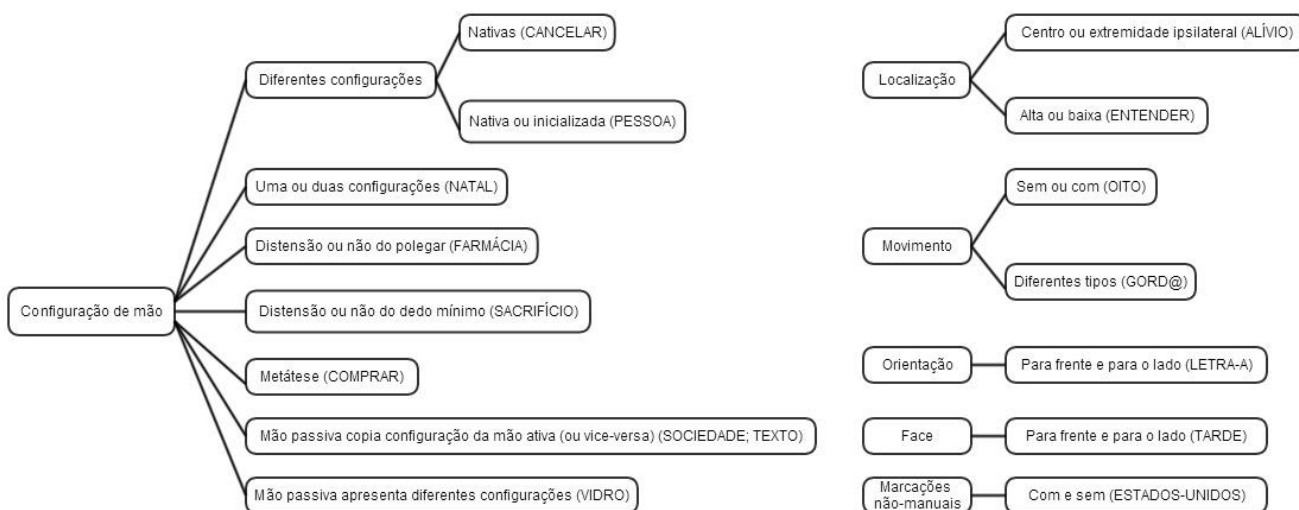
Configuração de mão

Diferentes configurações

Nativas (CANCELAR)

Nativa ou inicializada (PESSOA)

Uma ou duas configurações (NATAL)

Distensão ou não do polegar (FARMÁCIA)

Distensão ou não do dedo mínimo (SACRIFÍCIO)

Metátese (COMPRAR)

Mão passiva copia configuração da mão ativa (ou vice-versa) (SOCIEDADE; TEXTO)

Mão passiva apresenta diferentes configurações (VIDRO)

Localização

Centro ou extremidade ipsilateral (ALÍVIO)

Alta ou baixa (ENTENDER)

Movimento

Sem ou com (OITO)

Diferentes tipos (GORD@)

Orientação

Para frente e para o lado (LETRA-A)

Face

Para frente e para o lado (TARDE)

Marcações não-manuais

Com e sem (ESTADOS-UNIDOS)